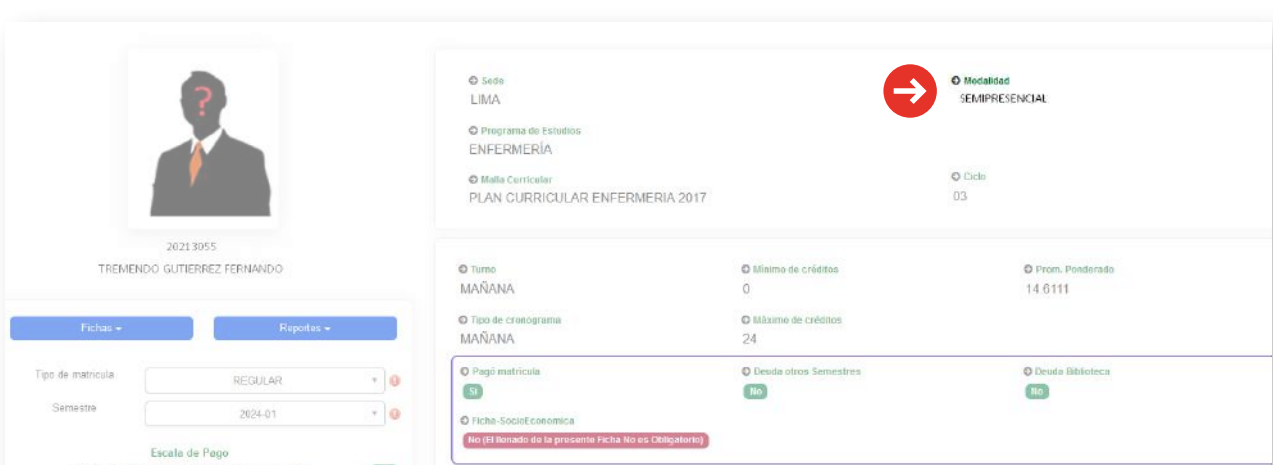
20213055
TREMENDO GUTIERREZ FERNANDO

Fichas ▾
Reportes ▾

Tipo de matricula
REGULAR

Semestre
2024-01

Escala de Pago

Sede
LIMA

Modalidad
SEMIPRESENCIAL

Programa de Estudios
ENFERMERÍA

Malla Curricular
PLAN CURRICULAR ENFERMERIA 2017

Ciclo
03

Turno
MAÑANA

Mínimo de créditos
0

Prom. Ponderado
14.6111

Tipo de cronograma
MAÑANA

Máximo de créditos
24

Pagó matrícula
Si

Deuda otros Semestres
No

Deuda Biblioteca
No

Ficha-SocioEconomica
No (El llenado de la presente Ficha No es Obligatorio)